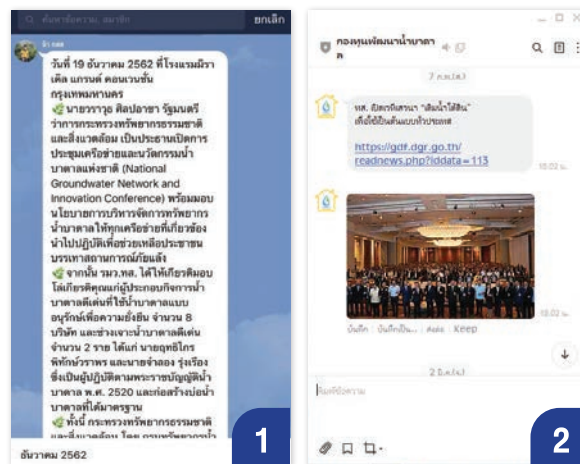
ค้นหาข้อความ, สมาชิก ยกเลิก

วันที่ 19 ธันวาคม 2562 ที่โรงแรมมิราเคิล แกรนด์ คอนเวนชั่น กรุงเทพมหานคร
นายวราวุธ ศิลปอาชา รัฐมนตรีว่าการกระทรวงทรัพยากรธรรมชาติและสิ่งแวดล้อม เป็นประธานเปิดการประชุมเครือข่ายและนวัตกรรมน้ำบาดาลแห่งชาติ (National Groundwater Network and Innovation Conference) พร้อมมอบนโยบายการบริหารจัดการทรัพยากรน้ำบาดาลให้ทุกเครือข่ายที่เกี่ยวข้องนำไปปฏิบัติเพื่อช่วยเหลือประชาชนบรรเทาสถานการณ์ภัยแล้ง
จากนั้น รมว.ทส. ได้ให้เกียรติมอบโล่เกียรติคุณแก่ผู้ประกอบกิจการน้ำบาดาลดีเด่นที่ใช้น้ำบาดาลแบบอนุรักษ์เพื่อความยั่งยืน จำนวน 8 บริษัท และช่างเจาะน้ำบาดาลดีเด่นจำนวน 2 ราย ได้แก่ นายอนุทิจไกร พิทักษ์วราพร และนายอำลอง รุ่งเรือง ซึ่งเป็นผู้ปฏิบัติตามพระราชบัญญัติน้ำบาดาล พ.ศ. 2520 และก่อสร้างบ่อน้ำบาดาลที่ได้มาตรฐาน
ทั้งนี้ กระทรวงทรัพยากรธรรมชาติและสิ่งแวดล้อม โดย กรมทรัพยากรน้ำ
ธันวาคม 2562

1

กองทุนพัฒนาน้ำบาดาล

7 ก.พ.(ศ.)

ทส. ผ้ดเขตุ แตรราง "ต้นน้ำใต้ดิน" เพื่อใช้ในพื้นที่ทั่วประเทศ
https://gdf.dgr.go.th/readnews.php?iddata=113
15:02 น.

บันทึก | บันทึกเป็น... | Keep

2 ธ.ค.(ศ.)

พิมพ์ข้อความ

2